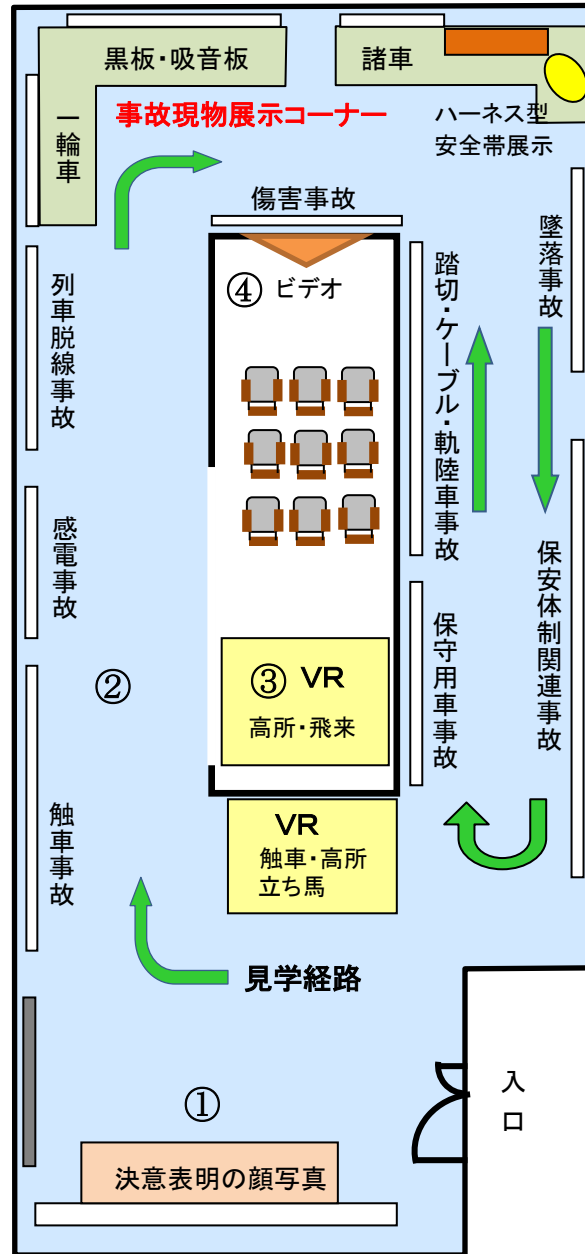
黒板・吸音板

諸車

一輪車

事故現物展示コーナー

ハーネス型安全帯展示

傷害事故

墜落事故

④ ビデオ

列車脱線事故

踏切・ケーブル・軌陸車事故

感電事故

保安体制関連事故

保守用車事故

② 

③ VR
高所・飛来

VR
触車・高所立ち馬

触車事故

見学経路

①

入口

決意表明の顔写真